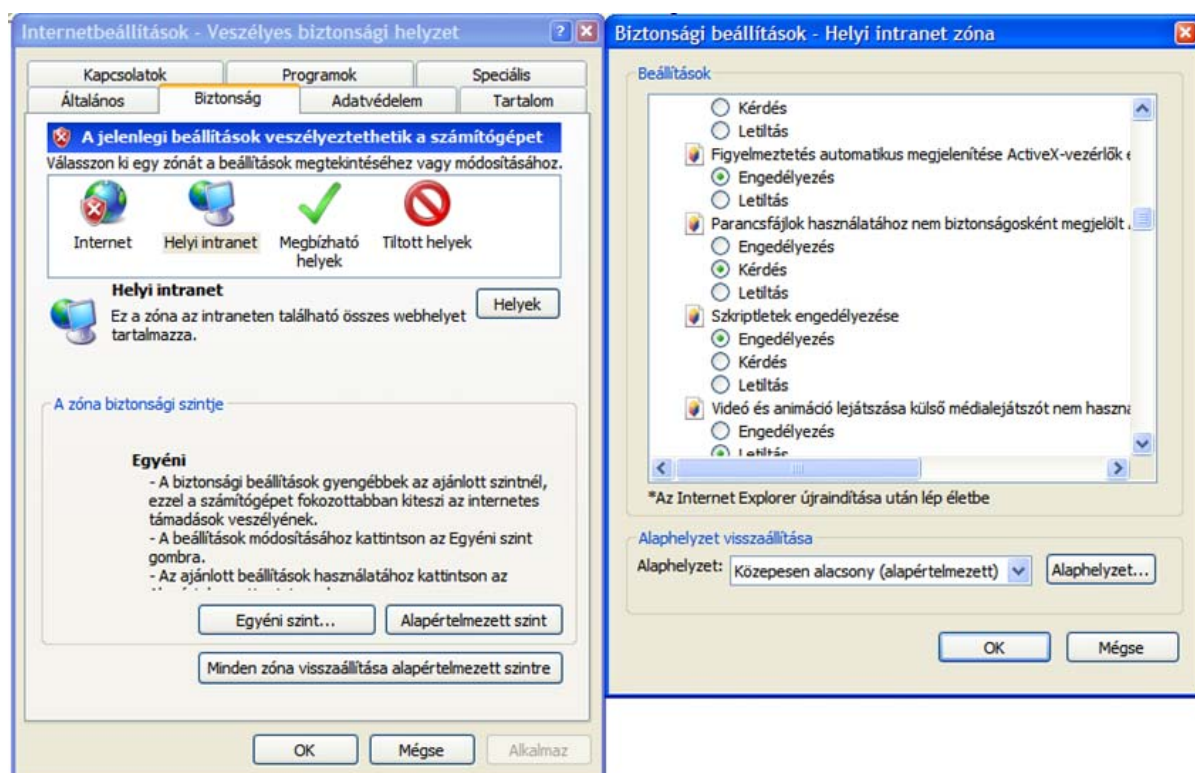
Internetbeállítások - Veszélyes biztonsági helyzet

Kapcsolatok | Programok | Speciális
Általános | Biztonság | Adatvédelem | Tartalom

A jelenlegi beállítások veszélyeztethetik a számítógépet

Válasszon ki egy zónát a beállítások megtekintéséhez vagy módosításához.

Internet
Helyi intranet
Megbízható helyek
Tiltott helyek

Helyi intranet

Helyek

Ez a zóna az intraneten található összes webhelyet tartalmazza.

A zóna biztonsági szintje

Egyéni
- A biztonsági beállítások gyengébbek az ajánlott szintnél, ezzel a számítógépet fokozottabban kiteszi az internetes támadások veszélyének.
- A beállítások módosításához kattintson az Egyéni szint gombra.
- Az ajánlott beállítások használatához kattintson az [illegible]

Egyéni szint...
Alapértelmezett szint

Minden zóna visszaállítása alapértelmezett szintre

OK
Mégse
Alkalmaz

Biztonsági beállítások - Helyi intranet zóna

Beállítások

Kérdés
Letiltás
Figyelmeztetés automatikus megjelenítése ActiveX-vezérlők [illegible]
Engedélyezés
Letiltás
Parancsfájlok használatához nem biztonságosként megjelölt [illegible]
Engedélyezés
Kérdés
Letiltás
Szkriptletek engedélyezése
Engedélyezés
Kérdés
Letiltás
Videó és animáció lejátszása külső médialejátszót nem haszn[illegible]
Engedélyezés
Letiltás

*Az Internet Explorer újraindítása után lép életbe

Alaphelyzet visszaállítása

Alaphelyzet: Közepesen alacsony (alapértelmezett)
Alaphelyzet...

OK
Mégse